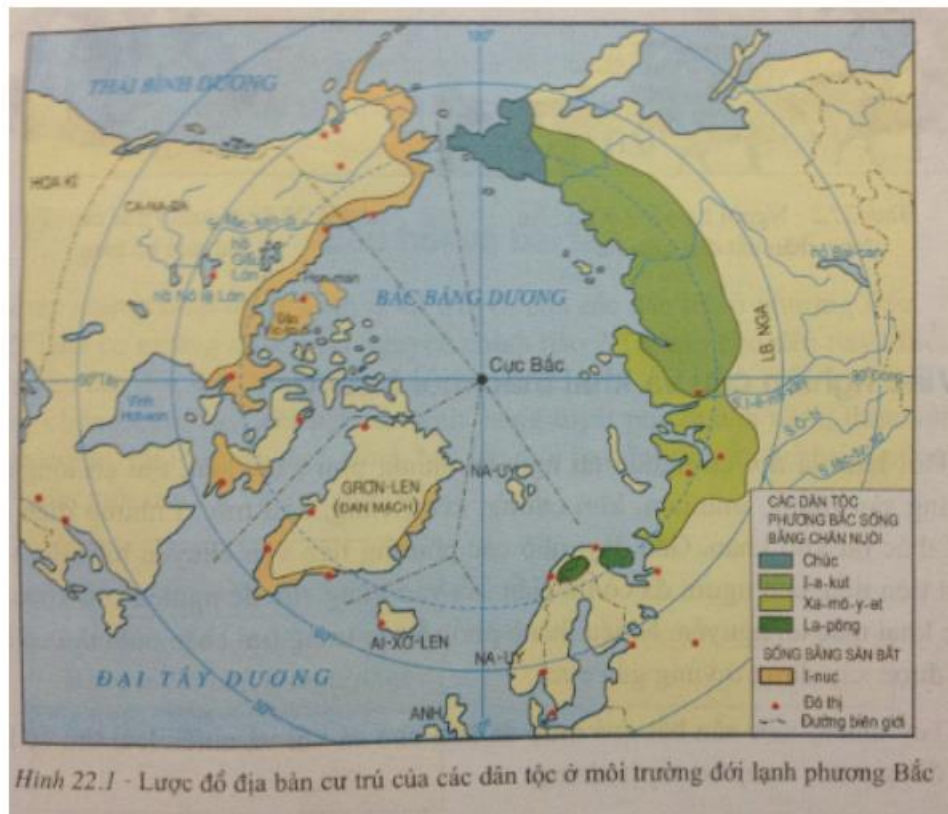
THÁI BÌNH DƯƠNG

180°

HOA KỲ

CA-NA-ĐA

Hồ Gấu Lớn

Hồ Nô lệ Lớn

Đảo Vích-to-ri-a

Vịnh Hút-xơn

BẮC BĂNG DƯƠNG

Cực Bắc

90°Tây

90°Đông

LB NGA

Hồ Bai-can

GRƠN-LEN (ĐAN MẠCH)

NA-UY

AI-XƠ-LEN

NA-UY

ANH

ĐẠI TÂY DƯƠNG

CÁC DÂN TỘC PHƯƠNG BẮC SỐNG BẰNG CHĂN NUÔI

Chúc

I-a-kut

Xa-mô-y-et

La-pông

SỐNG BẰNG SĂN BẮT

I-nuc

Đô thị

Đường biên giới

Hình 22.1 - Lược đồ địa bàn cư trú của các dân tộc ở môi trường đới lạnh phương Bắc